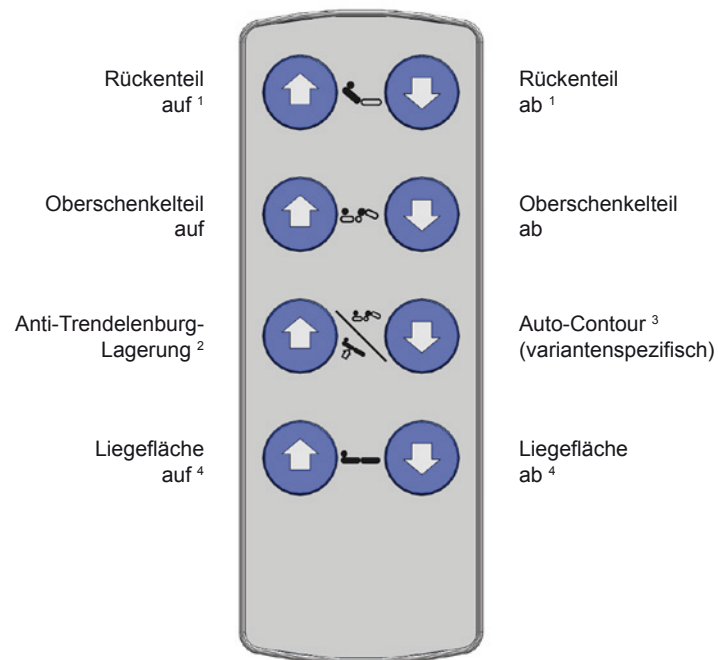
Rückenteil auf $^{1}$

Rückenteil ab $^{1}$

Oberschenkelteil auf

Oberschenkelteil ab

Anti-Trendelenburg-Lagerung $^{2}$

Auto-Contour $^{3}$ (variantenspezifisch)

Liegefläche auf $^{4}$

Liegefläche ab $^{4}$